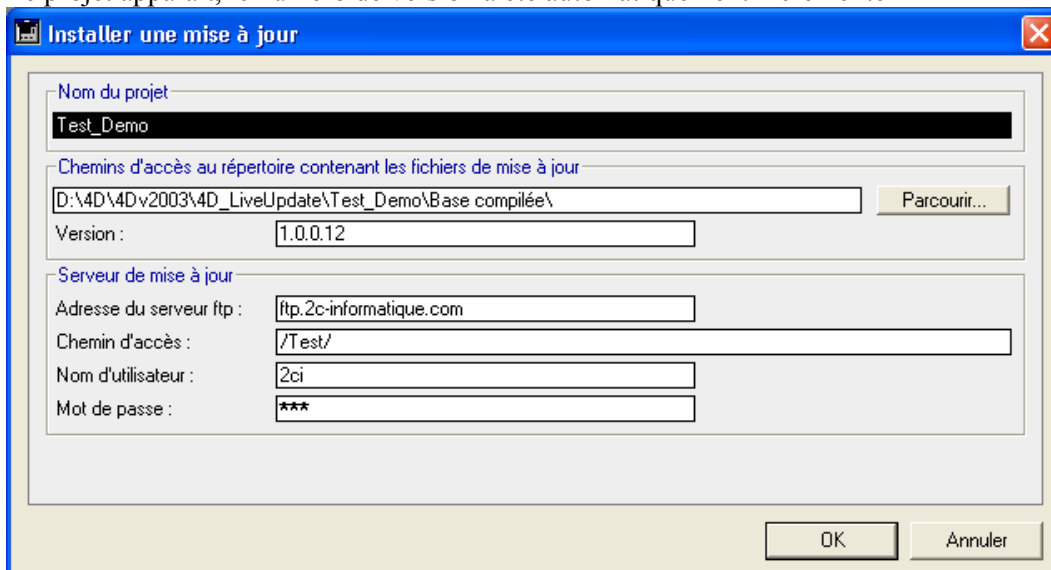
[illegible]

Installer une mise à jour

Nom du projet

Test_Demo

Chemins d'accès au répertoire contenant les fichiers de mise à jour

D:\4D\4Dv2003\4D_LiveUpdate\Test_Demo\Base compilée\

Parcourir...

Version :

1.0.0.12

Serveur de mise à jour

Adresse du serveur ftp :

ftp.2c-informatique.com

Chemin d'accès :

/Test/

Nom d'utilisateur :

2ci

Mot de passe :

***

OK

Annuler